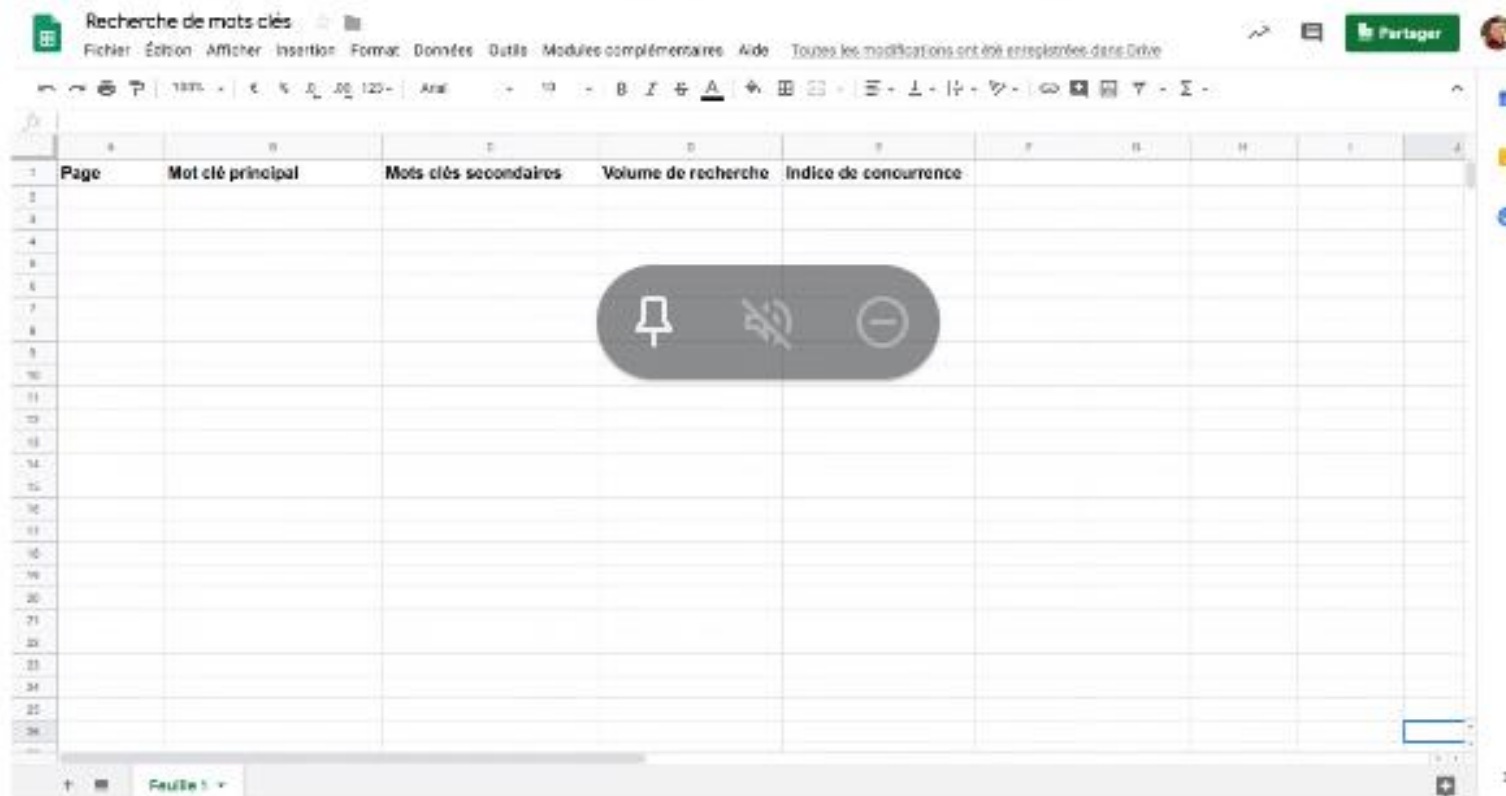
Recherche de mots clés

Fichier Édition Afficher Insertion Format Données Outils Modules complémentaires Aide Toutes les modifications ont été enregistrées dans Drive

Partager

100% € % .0 .00 123 Arial 10 B I S A Σ

| | A | B | C | D | E | F | G | H | I | J |
|---|---|---|---|---|---|---|---|---|---|---|
| 1 | Page | Mot clé principal | Mots clés secondaires | Volume de recherche | Indice de conourrence | | | | | |
| 2 | | | | | | | | | | |
| 3 | | | | | | | | | | |
| 4 | | | | | | | | | | |
| 5 | | | | | | | | | | |
| 6 | | | | | | | | | | |
| 7 | | | | | | | | | | |
| 8 | | | | | | | | | | |
| 9 | | | | | | | | | | |
| 10 | | | | | | | | | | |
| 11 | | | | | | | | | | |
| 12 | | | | | | | | | | |
| 13 | | | | | | | | | | |
| 14 | | | | | | | | | | |
| 15 | | | | | | | | | | |
| 16 | | | | | | | | | | |
| 17 | | | | | | | | | | |
| 18 | | | | | | | | | | |
| 19 | | | | | | | | | | |
| 20 | | | | | | | | | | |
| 21 | | | | | | | | | | |
| 22 | | | | | | | | | | |
| 23 | | | | | | | | | | |
| 24 | | | | | | | | | | |
| 25 | | | | | | | | | | |
| 26 | | | | | | | | | | |

+ Feuille 1